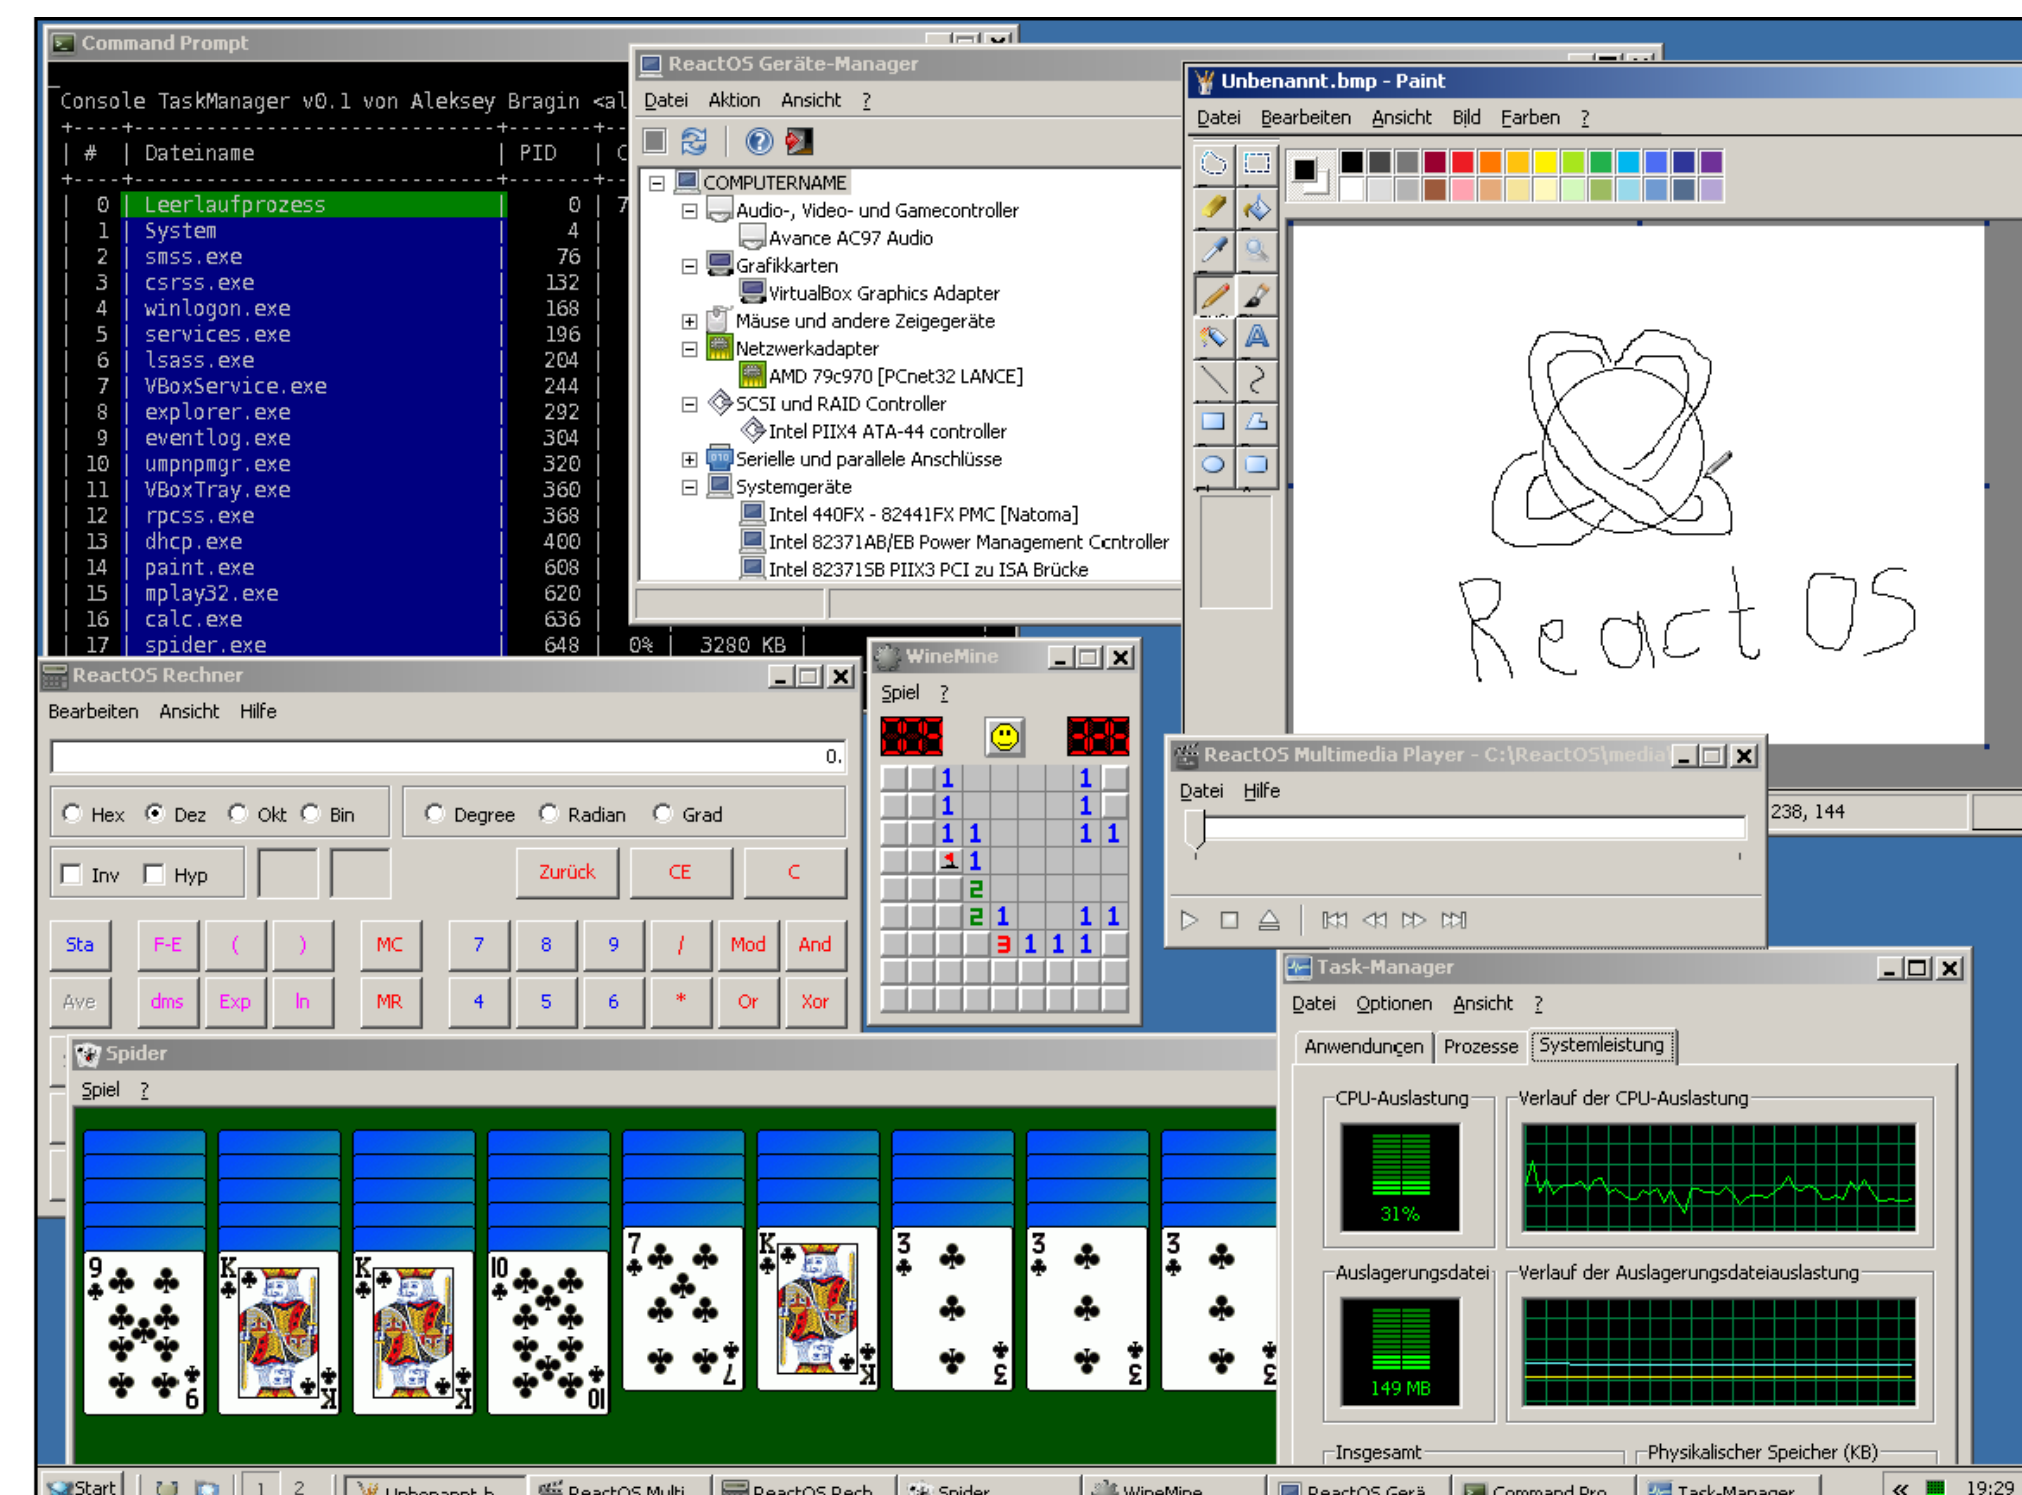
Command Prompt

Console TaskManager v0.1 von Aleksey Bragin <al

| # | Dateiname | PID |
|---|---|---|
| 0 | Leerlaufprozess | 0 |
| 1 | System | 4 |
| 2 | smss.exe | 76 |
| 3 | csrss.exe | 132 |
| 4 | winlogon.exe | 168 |
| 5 | services.exe | 196 |
| 6 | lsass.exe | 204 |
| 7 | VBoxService.exe | 244 |
| 8 | explorer.exe | 292 |
| 9 | eventlog.exe | 304 |
| 10 | umpnpmgr.exe | 320 |
| 11 | VBoxTray.exe | 360 |
| 12 | rpcss.exe | 368 |
| 13 | dhcp.exe | 400 |
| 14 | paint.exe | 608 |
| 15 | mplay32.exe | 620 |
| 16 | calc.exe | 636 |
| 17 | spider.exe | 648 |

0% | 3280 KB

ReactOS Geräte-Manager

Datei Aktion Ansicht ?

COMPUTERNAME
Audio-, Video- und Gamecontroller
Avance AC97 Audio
Grafikkarten
VirtualBox Graphics Adapter
Mäuse und andere Zeigegeräte
Netzwerkadapter
AMD 79c970 [PCnet32 LANCE]
SCSI und RAID Controller
Intel PIIX4 ATA-44 controller
Serielle und parallele Anschlüsse
Systemgeräte
Intel 440FX - 82441FX PMC [Natoma]
Intel 82371AB/EB Power Management Controller
Intel 82371SB PIIX3 PCI zu ISA Brücke

Unbenannt.bmp - Paint

Datei Bearbeiten Ansicht Bild Farben ?

ReactOS

238, 144

ReactOS Rechner

Bearbeiten Ansicht Hilfe

0.

Hex Dez Okt Bin Degree Radian Grad

Inv Hyp Zurück CE C

Sta F-E ( ) MC 7 8 9 / Mod And

Ave dms Exp ln MR 4 5 6 * Or Xor

WineMine

Spiel ?

ReactOS Multimedia Player - C:\ReactOS\media

Datei Hilfe

Task-Manager

Datei Optionen Ansicht ?

Anwendungen Prozesse Systemleistung

CPU-Auslastung Verlauf der CPU-Auslastung

31%

Auslagerungsdatei Verlauf der Auslagerungsdateiauslastung

149 MB

Insgesamt Physikalischer Speicher (KB)

Spider

Spiel ?

Start 1 2 Unbenannt.b ReactOS Multi ReactOS Rech Spider WineMine ReactOS Gerä Command Pro Task-Manager 19:29